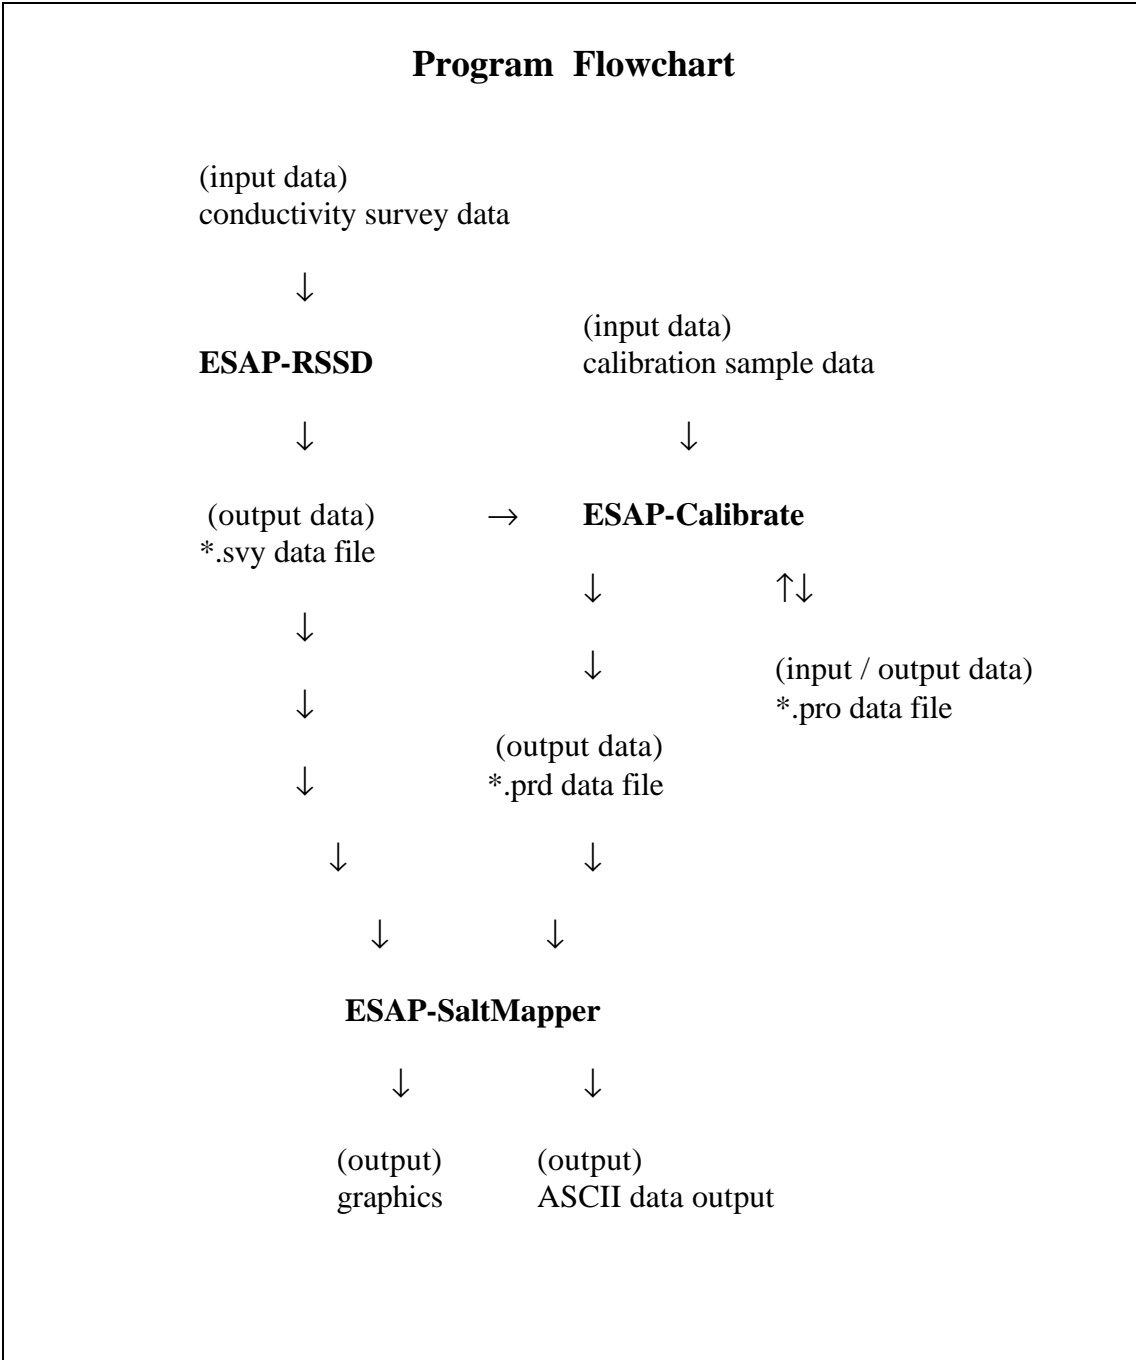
**Program Flowchart**

(input data)
conductivity survey data

↓

(input data)
calibration sample data

**ESAP-RSSD**

↓

↓

(output data)
*.svy data file

→

**ESAP-Calibrate**

↓

↑↓

↓

(input / output data)
*.pro data file

↓

↓

(output data)
*.prd data file

↓

↓

↓

↓

↓

**ESAP-SaltMapper**

↓

↓

(output)
graphics

(output)
ASCII data output